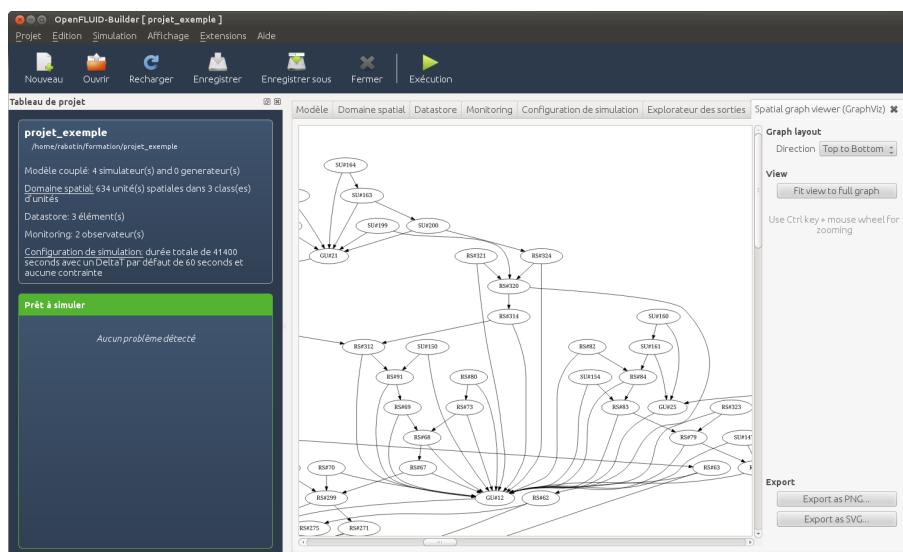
OpenFLUID-Builder [ projet_exemple ]

Projet Edition Simulation Affichage Extensions Aide

Nouveau Ouvrir Recharger Enregistrer Enregistrer sous Fermer Exécution

Tableau de projet

projet_exemple
/home/rabotin/formation/projet_exemple

Modèle couplé: 4 simulateur(s) and 0 generateur(s)

Domaine spatial: 634 unité(s) spatiales dans 3 class(es) d'unités

Datastore: 3 élément(s)

Monitoring: 2 observateur(s)

Configuration de simulation: durée totale de 41400 seconds avec un DeltaT par défaut de 60 seconds et aucune contrainte

Prêt à simuler

Aucun problème détecté

Modèle | Domaine spatial | Datastore | Monitoring | Configuration de simulation | Explorateur des sorties | Spatial graph viewer (GraphViz)

SU#164 SU#163 SU#199 SU#200 GU#21 RS#321 RS#324 RS#320 RS#314 SU#160 RS#312 SU#150 RS#82 SU#161 RS#91 RS#80 SU#154 RS#84 RS#69 RS#73 RS#83 GU#25 RS#323 RS#68 RS#79 SU#14 RS#70 RS#67 RS#63 RS#299 GU#12 RS#62 RS#275 RS#271

Graph layout
Direction Top to Bottom

View
Fit view to full graph

Use Ctrl key + mouse wheel for zooming

Export
Export as PNG...
Export as SVG...